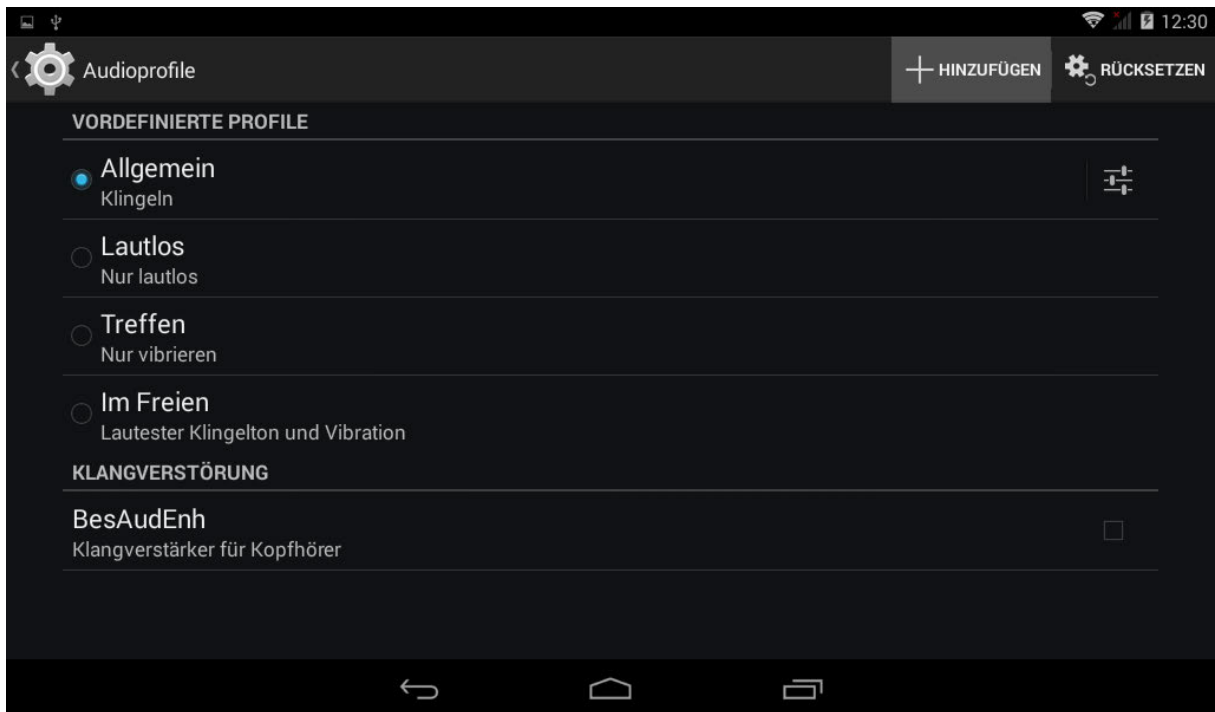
12:30

Audioprofile

HINZUFÜGEN

RÜCKSETZEN

VORDEFINIERTE PROFILE

Allgemein
Klingeln

Lautlos
Nur lautlos

Treffen
Nur vibrieren

Im Freien
Lautester Klingelton und Vibration

KLANGVERSTÖRUNG

BesAudEnh
Klangverstärker für Kopfhörer